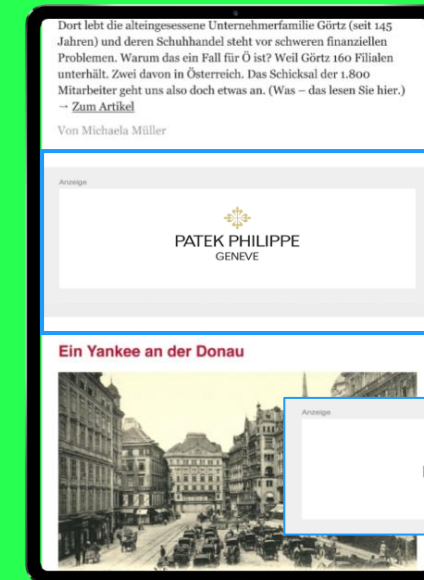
Dort lebt die alteingesessene Unternehmerfamilie Görtz (seit 145 Jahren) und deren Schuhhandel steht vor schweren finanziellen Problemen. Warum das ein Fall für Ö ist? Weil Görtz 160 Filialen unterhält. Zwei davon in Österreich. Das Schicksal der 1.800 Mitarbeiter geht uns also doch etwas an. (Was – das lesen Sie hier.) → Zum Artikel

Von Michaela Müller

Anzeige

PATEK PHILIPPE
GENEVE

Ein Yankee an der Donau

Anzeige